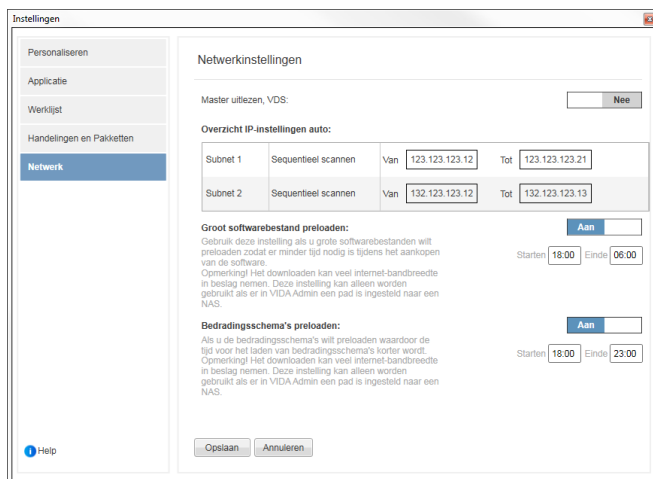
Instellingen

Personaliseren
Applicatie
Werklijst
Handelingen en Pakketten
Netwerk

Help

Netwerkinstellingen

Master uitlezen, VDS: Nee

Overzicht IP-instellingen auto:

| Subnet 1 | Sequentieel scannen | Van | 123.123.123.12 | Tot | 123.123.123.21 |
|---|---|---|---|---|---|
| Subnet 2 | Sequentieel scannen | Van | 132.123.123.12 | Tot | 132.123.123.13 |

Groot softwarebestand preloaden: Aan

Gebruik deze instelling als u grote softwarebestanden wilt preloaden zodat er minder tijd nodig is tijdens het aankopen van de software.
Opmerking! Het downloaden kan veel internet-bandbreedte in beslag nemen. Deze instelling kan alleen worden gebruikt als er in VIDA Admin een pad is ingesteld naar een NAS.

Starten 18:00 Einde 06:00

Bedradingsschema's preloaden: Aan

Als u de bedradingsschema's wilt preloaden waardoor de tijd voor het laden van bedradingsschema's korter wordt.
Opmerking! Het downloaden kan veel internet-bandbreedte in beslag nemen. Deze instelling kan alleen worden gebruikt als er in VIDA Admin een pad is ingesteld naar een NAS.

Starten 18:00 Einde 23:00

Opslaan Annuleren